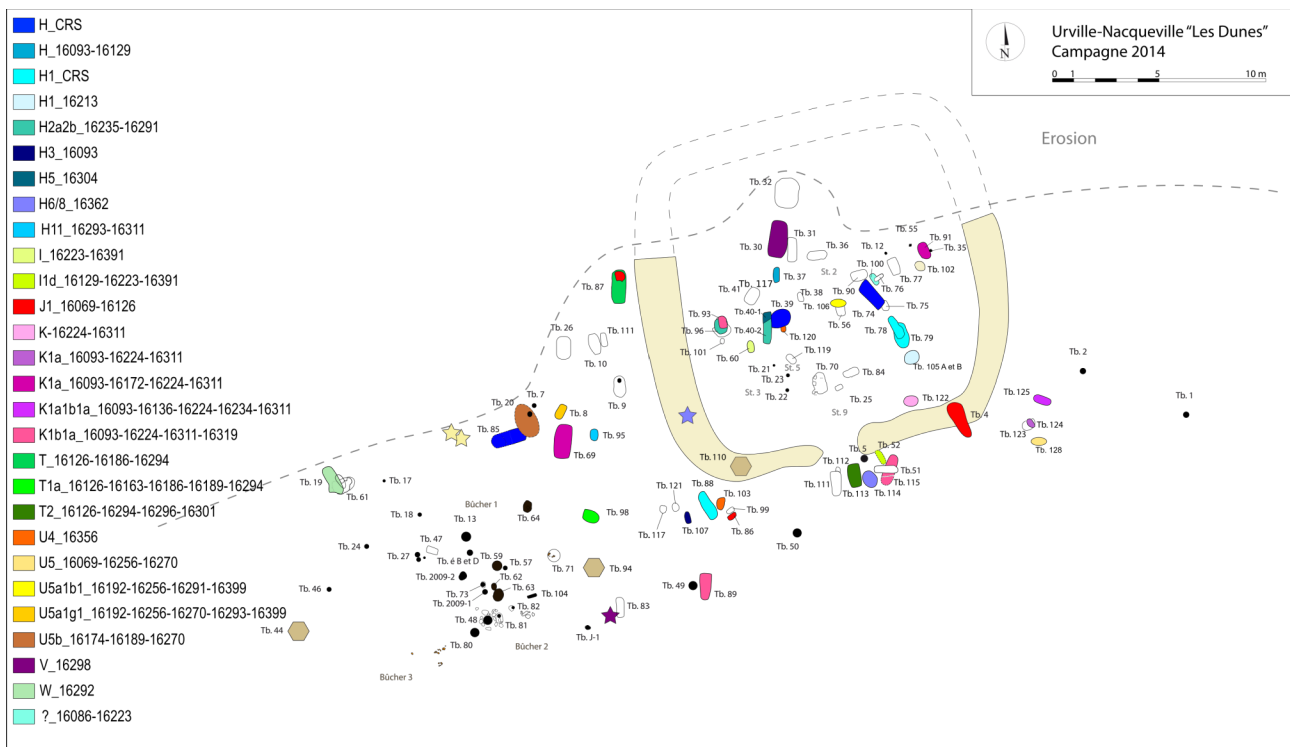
H_CRS
H_16093-16129
H1_CRS
H1_16213
H2a2b_16235-16291
H3_16093
H5_16304
H6/8_16362
H11_16293-16311
I_16223-16391
I1d_16129-16223-16391
J1_16069-16126
K-16224-16311
K1a_16093-16224-16311
K1a_16093-16172-16224-16311
K1a1b1a_16093-16136-16224-16234-16311
K1b1a_16093-16224-16311-16319
T_16126-16186-16294
T1a_16126-16163-16186-16189-16294
T2_16126-16294-16296-16301
U4_16356
U5_16069-16256-16270
U5a1b1_16192-16256-16291-16399
U5a1g1_16192-16256-16270-16293-16399
U5b_16174-16189-16270
V_16298
W_16292
?_16086-16223

N
Urville-Nacqueville "Les Dunes"
Campagne 2014
0 1 5 10 m

Erosion

Tb. 32
Tb. 31
Tb. 30
Tb. 36
St. 2
Tb. 12
Tb. 55
Tb. 91
Tb. 35
Tb. 102
Tb. 77
Tb. 100
Tb. 76
Tb. 37
Tb. 117
Tb. 41
Tb. 38
Tb. 106
Tb. 90
Tb. 74
Tb. 75
Tb. 39
Tb. 56
Tb. 78
Tb. 79
Tb. 87
Tb. 93
Tb. 96
Tb. 40-1
Tb. 40-2
Tb. 120
Tb. 119
Tb. 101
Tb. 60
Tb. 26
Tb. 111
Tb. 10
Tb. 21
St. 5
Tb. 23
Tb. 70
Tb. 84
Tb. 105 A et B
Tb. 2
St. 3
Tb. 22
Tb. 25
St. 9
Tb. 122
Tb. 125
Tb. 1
Tb. 9
Tb. 20
Tb. 7
Tb. 8
Tb. 4
Tb. 124
Tb. 123
Tb. 85
Tb. 95
Tb. 69
Tb. 128
Tb. 110
Tb. 5
Tb. 52
Tb. 112
Tb. 51
Tb. 115
Tb. 111
Tb. 113
Tb. 114
Tb. 19
Tb. 61
Tb. 17
Bûcher 1
Tb. 121
Tb. 88
Tb. 103
Tb. 18
Tb. 13
Tb. 64
Tb. 98
Tb. 99
Tb. 117
Tb. 107
Tb. 86
Tb. 50
Tb. 47
Tb. 24
Tb. 27
Tb. é B et D
Tb. 59
Tb. 57
Tb. 71
Tb. 94
Tb. 2009-2
Tb. 62
Tb. 49
Tb. 89
Tb. 46
Tb. 73
Tb. 63
Tb. 104
Tb. 2009-1
Tb. 82
Tb. 83
Tb. 48
Tb. 81
Tb. 44
Tb. J-1
Tb. 80
Bûcher 2
Bûcher 3